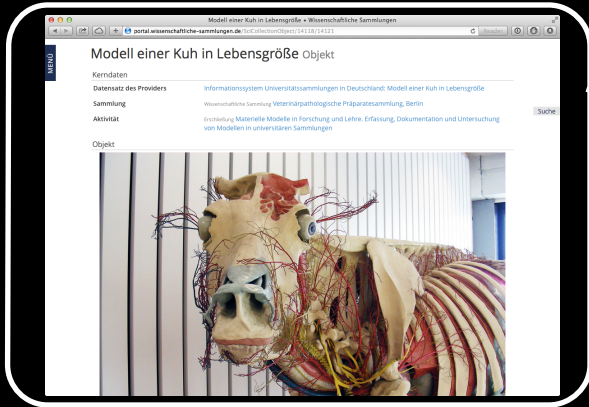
Modell einer Kuh in Lebensgröße • Wissenschaftliche Sammlungen

portal.wissenschaftliche-sammlungen.de/SciCollectionObject/14118/14121

Reader

MENU

Modell einer Kuh in Lebensgröße Objekt

Kerndaten

Datensatz des Providers Informationssystem Universitätssammlungen in Deutschland: Modell einer Kuh in Lebensgröße

Sammlung Wissenschaftliche Sammlung Veterinärpathologische Präparatesammlung, Berlin

Aktivität Erschließung Materielle Modelle in Forschung und Lehre. Erfassung, Dokumentation und Untersuchung von Modellen in universitären Sammlungen

Suche

Objekt